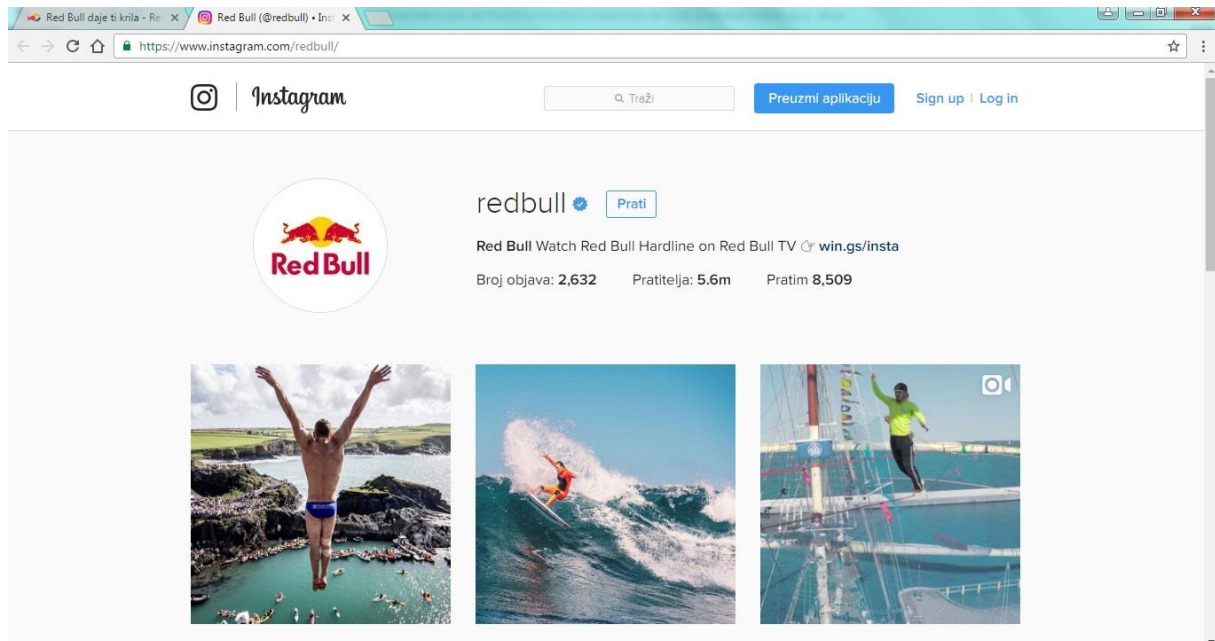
Red Bull daje ti krila - Re ×
Red Bull (@redbull) • Ins ×

https://www.instagram.com/redbull/

Instagram

Traži

Preuzmi aplikaciju

Sign up | Log in

Red Bull

redbull

Prati

Red Bull Watch Red Bull Hardline on Red Bull TV ☞ win.gs/insta

Broj objava: 2,632 Pratitelja: 5.6m Pratim 8,509